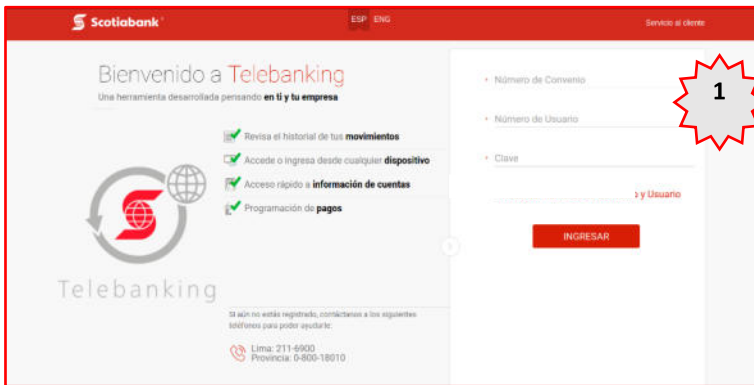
Scotiabank

ESP ENG

Servicio al cliente

Bienvenido a Telebanking

Una herramienta desarrollada pensando en ti y tu empresa

Revisa el historial de tus movimientos

Accede o ingresa desde cualquier dispositivo

Acceso rápido a información de cuentas

Programación de pagos

Telebanking

Si aún no estás registrado, contáctanos a los siguientes teléfonos para poder ayudarte:

Lima: 211-6900
Provincia: 0-800-18010

• Número de Convenio

• Número de Usuario

• Clave

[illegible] y Usuario

INGRESAR

1